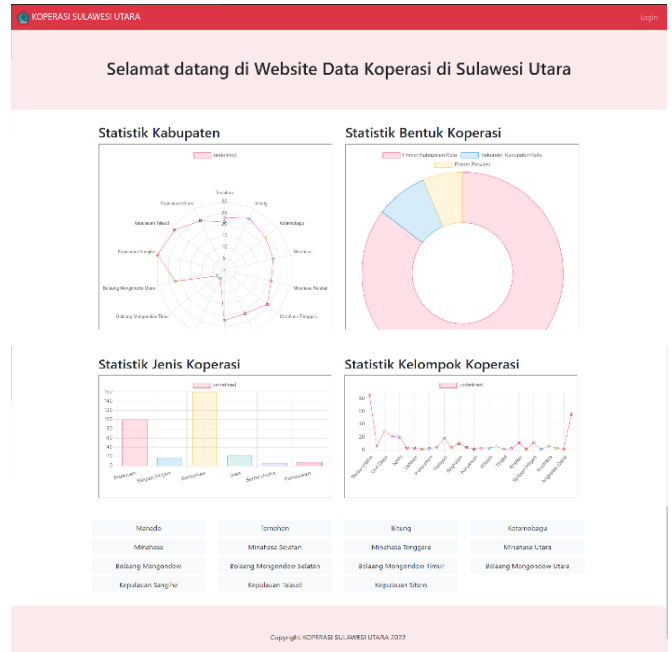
KOPERASI SULAWESI UTARA

Login

Selamat datang di Website Data Koperasi di Sulawesi Utara

Statistik Kabupaten

undefined

Tomohon
Kepulauan Sitaro
Bitung
Kepulauan Talaud
Kotamobagu
Kepulauan Sangihe
Minahasa
Bolaang Mongondow Utara
Minahasa Selatan
Bolaang Mongondow Timur
Minahasa Tenggara

30
25
20
15
10
5
0

Statistik Bentuk Koperasi

Primer Kabupaten/Kota
Sekunder Kabupaten/Kota
Primer Provinsi

Statistik Jenis Koperasi

undefined

160
140
120
100
80
60
40
20
0

Produsen
Simpan Pinjam
Konsumen
Jasa
Bersama Usaha
Pemasaran

Statistik Kelompok Koperasi

undefined

80
60
40
20
0

| Manado | Tomohon | Bitung | Kotamobagu |
|---|---|---|---|
| Minahasa | Minahasa Selatan | Minahasa Tenggara | Minahasa Utara |
| Bolaang Mongondow | Bolaang Mongondow Selatan | Bolaang Mongondow Timur | Bolaang Mongondow Utara |
| Kepulauan Sangihe | Kepulauan Talaud | Kepulauan Sitaro | |

Copyright KOPERASI SULAWESI UTARA 2022